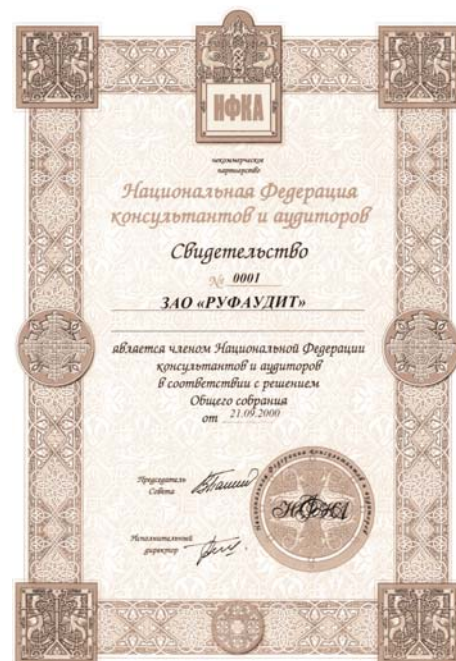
НФКА

некоммерческое партнерство

Национальная Федерация консультантов и аудиторов

Свидетельство

№ 0001

ЗАО «РУФАУДИТ»

является членом Национальной Федерации консультантов и аудиторов в соответствии с решением Общего собрания от 21.09.2000

Председатель Совета

Исполнительный директор

Национальная Федерация Консультантов и Аудиторов

НФКА